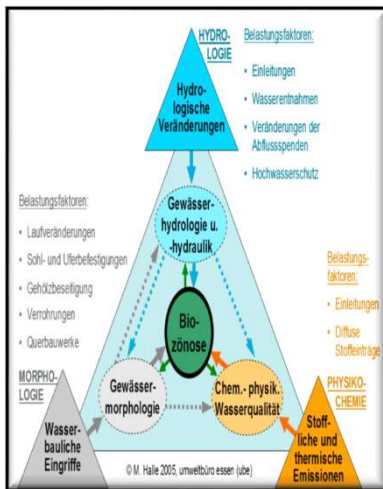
HYDRO-LOGIE

Hydrologische Veränderungen

Belastungsfaktoren:

• Einleitungen

• Wasserentnahmen

• Veränderungen der Abflussspenden

• Hochwasserschutz

Belastungsfaktoren:

• Laufveränderungen

• Sohl- und Uferbefestigungen

• Gehölzbeseitigung

• Verrohrungen

• Querbauwerke

Gewässerhydrologie u. -hydraulik

Biozönose

Belastungsfaktoren:

• Einleitungen

• Diffuse Stoffeinträge

MORPHOLOGIE

Gewässermorphologie

Chem.- physik. Wasserqualität

PHYSIKO-CHEMIE

Wasserbauliche Eingriffe

Stoffliche und thermische Emissionen

© M. Halle 2005, umweltbüro essen (ube)